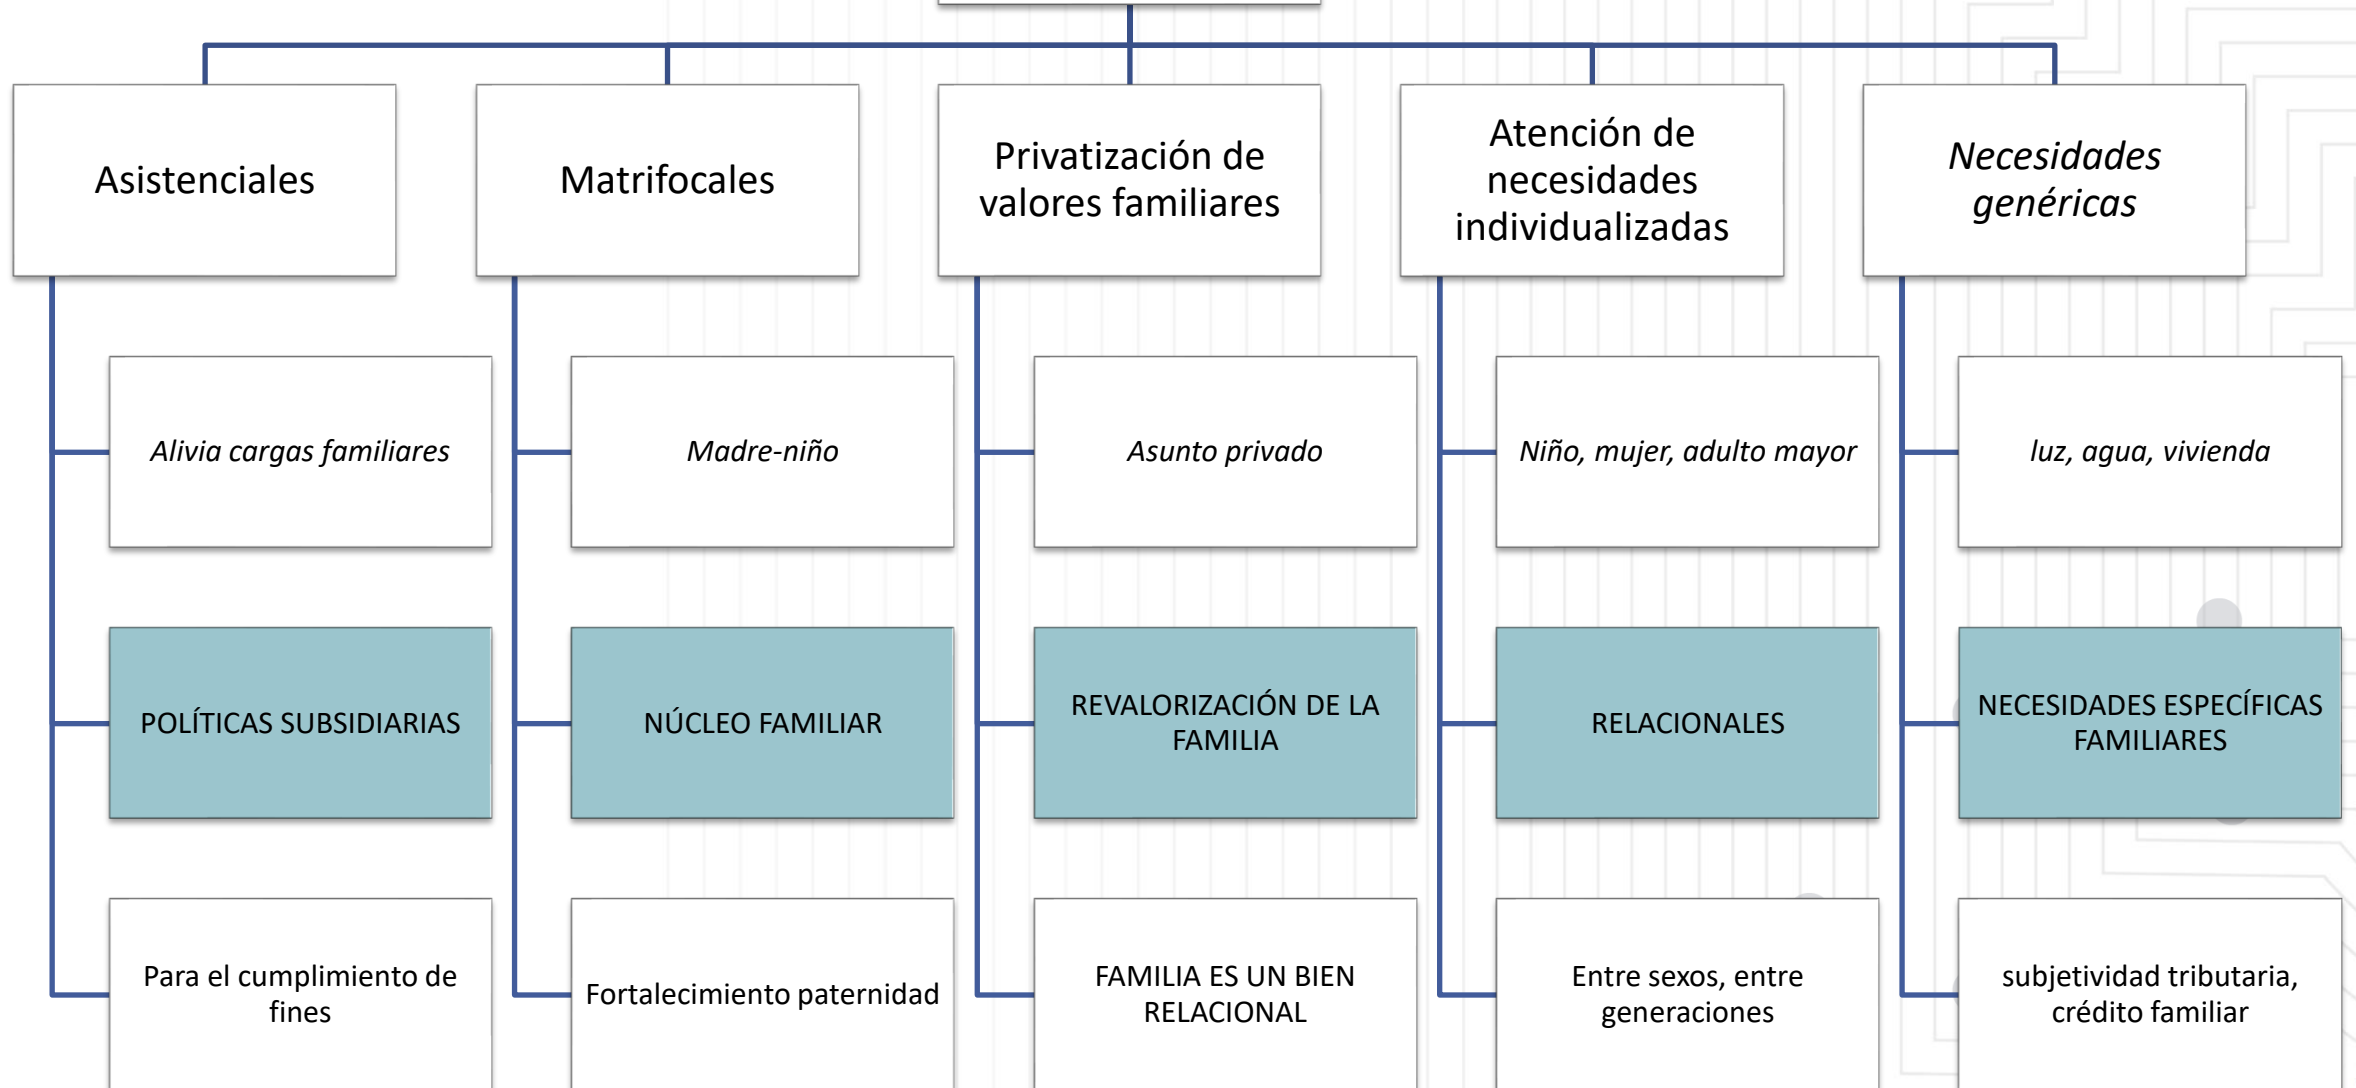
Asistenciales

*Alivia cargas familiares*

POLÍTICAS SUBSIDIARIAS

Para el cumplimiento de fines

Matrifocales

*Madre-niño*

NÚCLEO FAMILIAR

Fortalecimiento paternidad

Privatización de valores familiares

*Asunto privado*

REVALORIZACIÓN DE LA FAMILIA

FAMILIA ES UN BIEN RELACIONAL

Atención de necesidades individualizadas

*Niño, mujer, adulto mayor*

RELACIONALES

Entre sexos, entre generaciones

*Necesidades genéricas*

*luz, agua, vivienda*

NECESIDADES ESPECÍFICAS FAMILIARES

subjetividad tributaria, crédito familiar